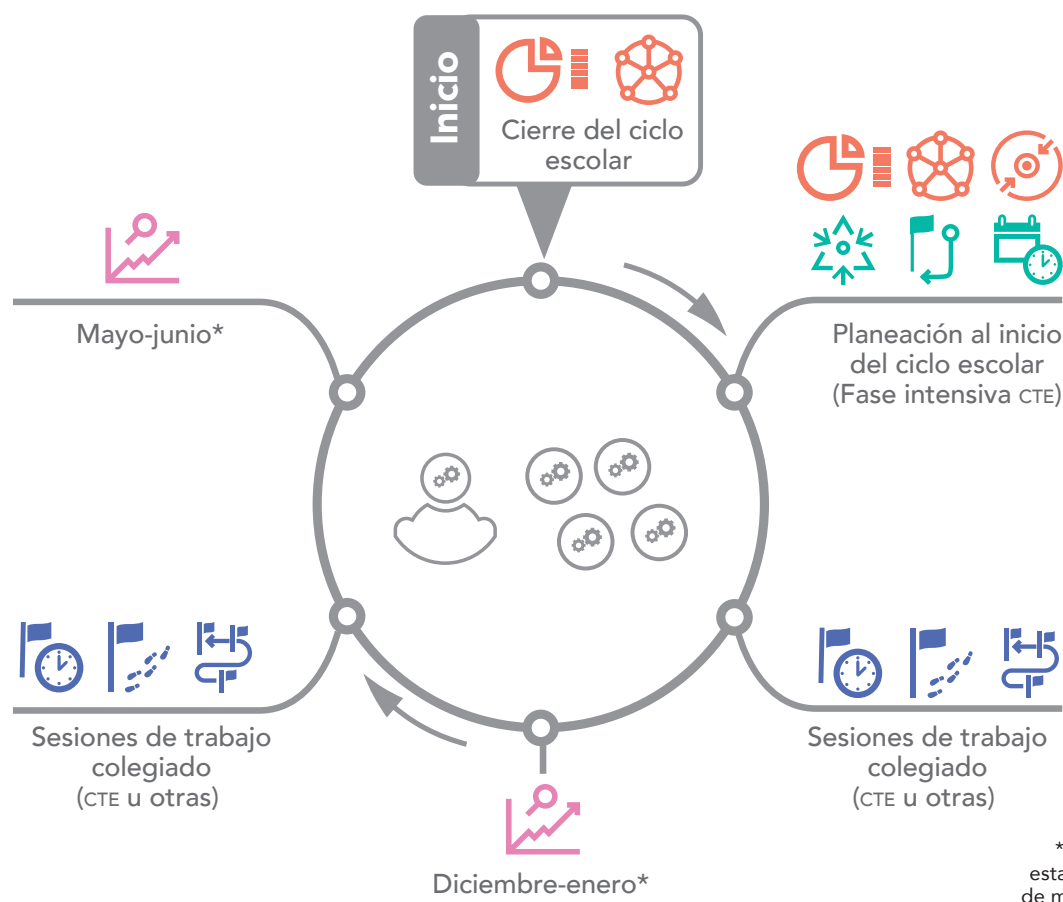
Inicio

Cierre del ciclo escolar

Mayo-junio*

Planeación al inicio del ciclo escolar (Fase intensiva CTE)

Sesiones de trabajo colegiado (CTE u otras)

Sesiones de trabajo colegiado (CTE u otras)

Diciembre-enero*

*
esta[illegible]
de m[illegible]